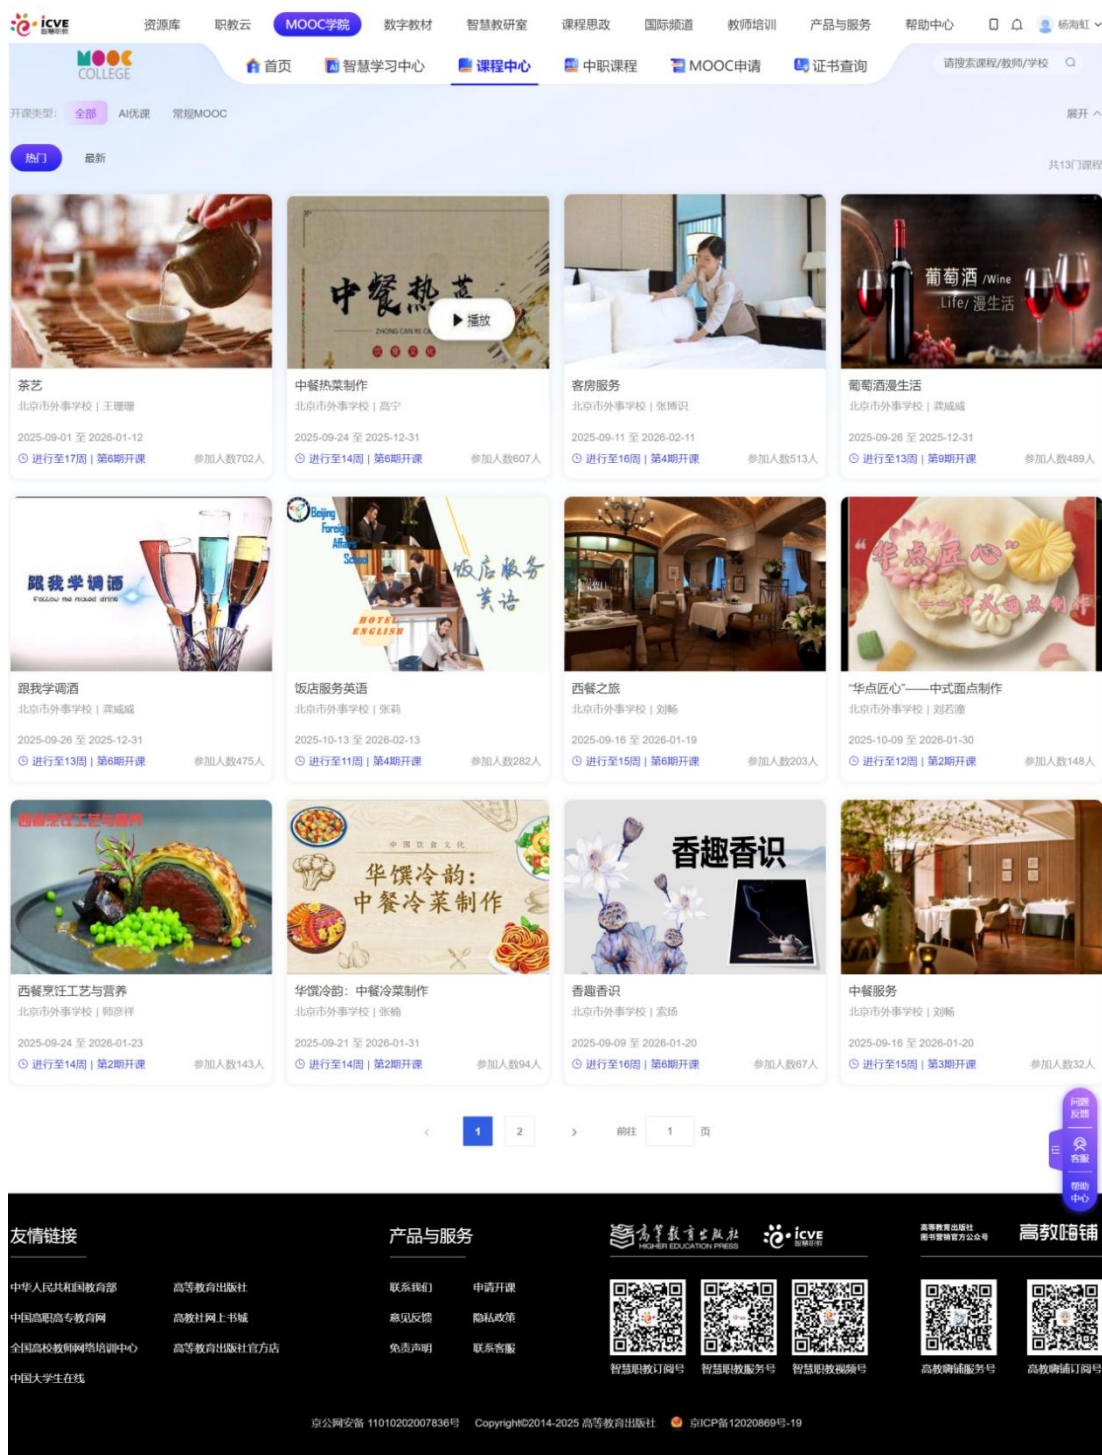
icve 智慧职教 资源库 职教云 MOOC学院 数字教材 智慧教研室 课程思政 国际频道 教师培训 产品与服务 帮助中心 杨海虹

MOOC COLLEGE 首页 智慧学习中心 课程中心 中职课程 MOOC申请 证书查询 请搜索课程/教师/学校

开课类型: 全部 AI优课 常规MOOC 展开

热门 最新 共13门课程

中餐热菜 ZHONG CAN RE CAI 播放

葡萄酒 /Wine Life/ 漫生活

茶艺
北京市外事学校 | 王珊珊
2025-09-01 至 2026-01-12
进行至17周 | 第6期开课 参加人数702人

中餐热菜制作
北京市外事学校 | 高宁
2025-09-24 至 2025-12-31
进行至14周 | 第6期开课 参加人数607人

客房服务
北京市外事学校 | 张博识
2025-09-11 至 2026-02-11
进行至16周 | 第4期开课 参加人数513人

葡萄酒漫生活
北京市外事学校 | 龚威威
2025-09-26 至 2025-12-31
进行至13周 | 第9期开课 参加人数489人

跟我学调酒 Follow me mixed drink

Beijing Foreign Affairs School 饭店服务英语 HOTEL ENGLISH

"华点匠心" ——中式面点制作

跟我学调酒
北京市外事学校 | 龚威威
2025-09-26 至 2025-12-31
进行至13周 | 第6期开课 参加人数475人

饭店服务英语
北京市外事学校 | 张莉
2025-10-13 至 2026-02-13
进行至11周 | 第4期开课 参加人数282人

西餐之旅
北京市外事学校 | 刘畅
2025-09-16 至 2026-01-19
进行至15周 | 第6期开课 参加人数203人

"华点匠心"——中式面点制作
北京市外事学校 | 刘若瀚
2025-10-09 至 2026-01-30
进行至12周 | 第2期开课 参加人数148人

西餐烹饪工艺与营养

中国饮食文化 华馔冷韵：中餐冷菜制作

香趣香识

西餐烹饪工艺与营养
北京市外事学校 | 师彦祥
2025-09-24 至 2026-01-23
进行至14周 | 第2期开课 参加人数143人

华馔冷韵：中餐冷菜制作
北京市外事学校 | 张楠
2025-09-21 至 2026-01-31
进行至14周 | 第2期开课 参加人数94人

香趣香识
北京市外事学校 | 案扬
2025-09-09 至 2026-01-20
进行至16周 | 第6期开课 参加人数67人

中餐服务
北京市外事学校 | 刘畅
2025-09-16 至 2026-01-20
进行至15周 | 第3期开课 参加人数32人

< 1 2 > 前往 1 页

问题反馈 客服 帮助中心

友情链接
中华人民共和国教育部 高等教育出版社
中国高职高专教育网 高教社网上书城
全国高校教师网络培训中心 高等教育出版社官方店
中国大学生在线

产品与服务
联系我们 申请开课
意见反馈 隐私政策
免责声明 联系客服

高等教育出版社 HIGHER EDUCATION PRESS icve 智慧职教
智慧职教订阅号 智慧职教服务号 智慧职教视频号

高等教育出版社 图书营销官方公众号 高教嗨铺
高教嗨铺服务号 高教嗨铺订阅号

京公网安备 11010202007836号 Copyright©2014-2025 高等教育出版社 京ICP备12020869号-19